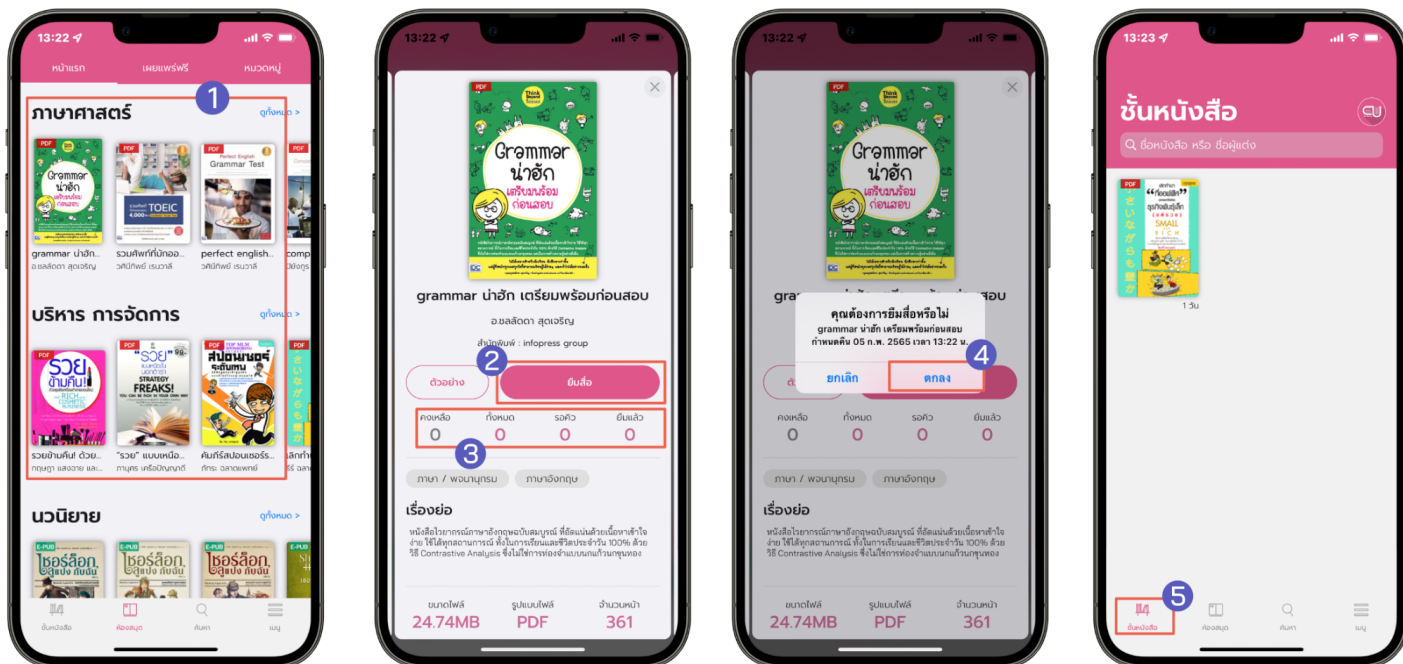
13:22

หน้าแรก เผยแพร่ฟรี หมวดหมู่

1

ภาษาศาสตร์ ดูทั้งหมด >

PDF Grammar น่าฮัก เตรียมพร้อมก่อนสอบ
grammar น่าฮัก... อ.ชลลัดดา สุดเจริญ

PDF TOEIC 4,000
รวมศัพท์ที่มักออ... วศินีทิพย์ เธนวาลี

PDF Perfect English Grammar Test
perfect english... วศินีทิพย์ เธนวาลี

comp... ปัจฤร...

บริหาร การจัดการ ดูทั้งหมด >

PDF รวยข้ามคืน!
รวยข้ามคืน! ด้วย... กฤษฎา แสงฉาย และ...

PDF "รวย" STRATEGY FREAKS!
"รวย" แบบเหนือ... ภานุศร เครือปัญญาดี

PDF สปอนเซอร์ ระดับเทพ
คัมภีร์สปอนเซอร์... ภัทระ ฉลาดแพทย์

...ลักก... ...รี ฉลา...

นวนิยาย ดูทั้งหมด >

E-PUB เชอร์ล็อก โฮล์มส์
E-PUB เชอร์ล็อก โฮล์มส์
E-PUB เชอร์ล็อก โฮล์มส์

ชั้นหนังสือ ห้องสมุด ค้นหา เมนู

13:22

PDF Grammar น่าฮัก เตรียมพร้อมก่อนสอบ

grammar น่าฮัก เตรียมพร้อมก่อนสอบ
อ.ชลลัดดา สุดเจริญ
สำนักพิมพ์ : infopress group

2

ตัวอย่าง ยืมสื่อ

คงเหลือ 0 ทั้งหมด 0 รอคิว 0 ยืมแล้ว 0

3

ภาษา / พจนานุกรม ภาษาอังกฤษ

เรื่องย่อ
หนังสือไวยากรณ์ภาษาอังกฤษฉบับสมบูรณ์ ที่อัดแน่นด้วยเนื้อหาเข้าใจง่าย ใช้ได้ทุกสถานการณ์ ทั้งในการเรียนและชีวิตประจำวัน 100% ด้วยวิธี Contrastive Analysis ซึ่งไม่ใช่การท่องจำแบบนกแก้วนกขุนทอง

ขนาดไฟล์ 24.74MB รูปแบบไฟล์ PDF จำนวนหน้า 361

13:22

คุณต้องการยืมสื่อหรือไม่
grammar น่าฮัก เตรียมพร้อมก่อนสอบ
กำหนดคืน 05 ก.พ. 2565 เวลา 13:22 น.

ยกเลิก ตกลง

4

คงเหลือ 0 ทั้งหมด 0 รอคิว 0 ยืมแล้ว 0

ภาษา / พจนานุกรม ภาษาอังกฤษ

เรื่องย่อ
หนังสือไวยากรณ์ภาษาอังกฤษฉบับสมบูรณ์ ที่อัดแน่นด้วยเนื้อหาเข้าใจง่าย ใช้ได้ทุกสถานการณ์ ทั้งในการเรียนและชีวิตประจำวัน 100% ด้วยวิธี Contrastive Analysis ซึ่งไม่ใช่การท่องจำแบบนกแก้วนกขุนทอง

ขนาดไฟล์ 24.74MB รูปแบบไฟล์ PDF จำนวนหน้า 361

13:23

ชั้นหนังสือ

ชื่อหนังสือ หรือ ชื่อผู้แต่ง

PDF SMALL
1 วัน

5

ชั้นหนังสือ ห้องสมุด ค้นหา เมนู